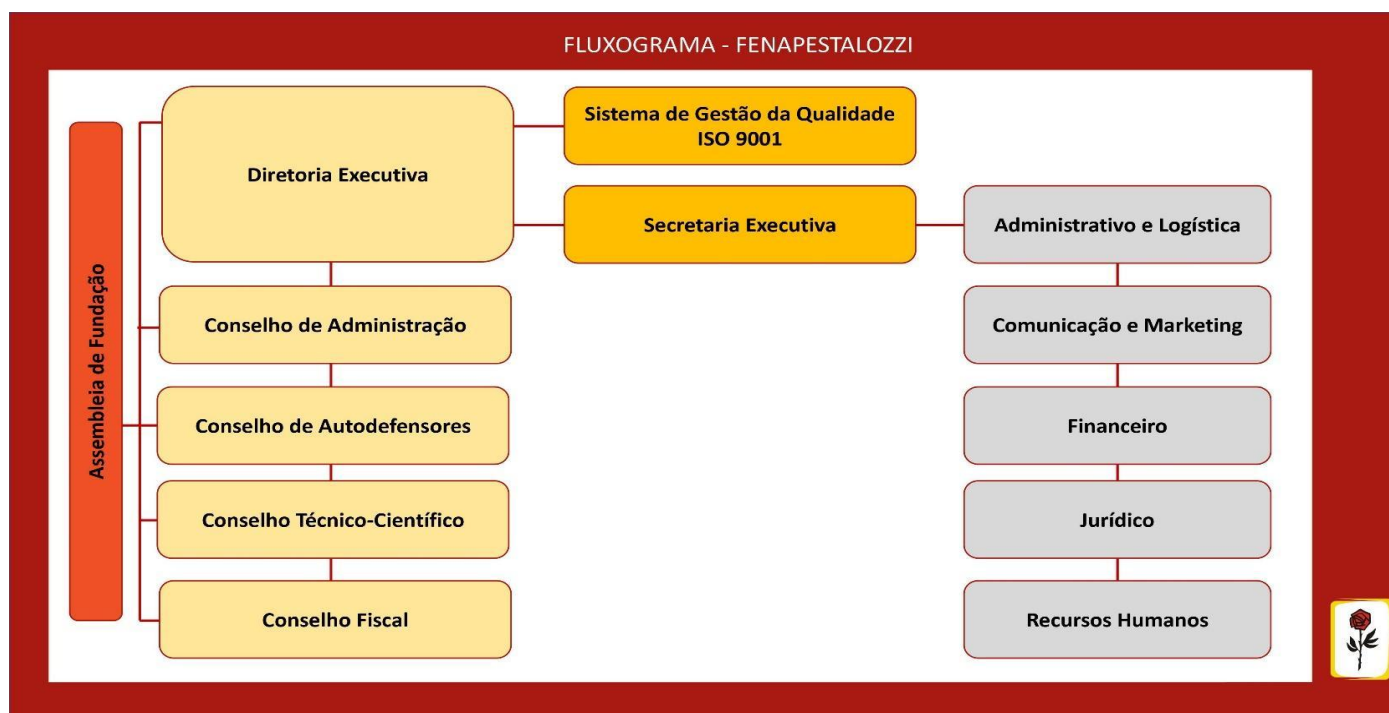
FLUXOGRAMA - FENAPESTALOZZI

Assembleia de Fundação

Diretoria Executiva

Sistema de Gestão da Qualidade ISO 9001

Secretaria Executiva

Administrativo e Logística

Conselho de Administração

Comunicação e Marketing

Conselho de Autodefensores

Financeiro

Conselho Técnico-Científico

Jurídico

Conselho Fiscal

Recursos Humanos